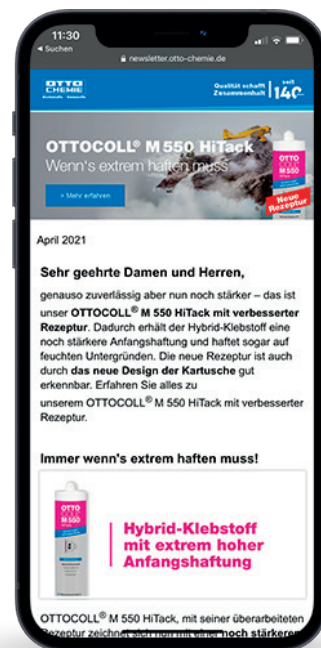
11:30
◂ Suchen
newsletter.otto-chemie.de

OTTO CHEMIE
Qualität schafft Zusammenhalt | seit 140

OTTOCOLL® M 550 HiTack
Wenn's extrem haften muss!
> Mehr erfahren
OTTO COLL M 550
Neue Rezeptur

April 2021

Sehr geehrte Damen und Herren,

genauso zuverlässig aber nun noch stärker – das ist unser **OTTOCOLL® M 550 HiTack mit verbesserter Rezeptur**. Dadurch erhält der Hybrid-Klebstoff eine noch stärkere Anfangshaftung und haftet sogar auf feuchten Untergründen. Die neue Rezeptur ist auch durch **das neue Design der Kartusche** gut erkennbar. Erfahren Sie alles zu unserem OTTOCOLL® M 550 HiTack mit verbesserter Rezeptur.

Immer wenn's extrem haften muss!

OTTO COLL M 550
Hybrid-Klebstoff mit extrem hoher Anfangshaftung

OTTOCOLL® M 550 HiTack, mit seiner überarbeiteten Rezeptur zeichnet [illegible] noch stärkere